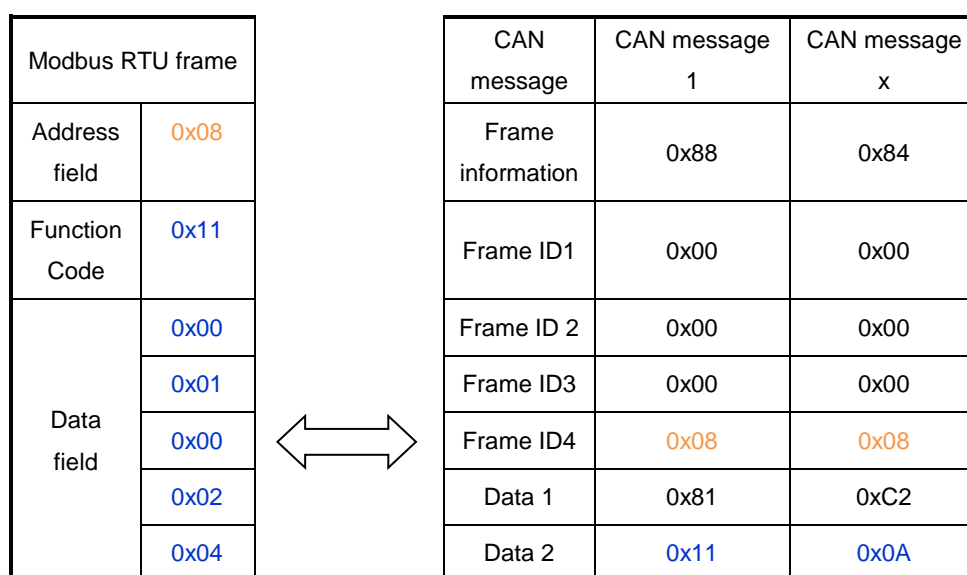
| Modbus RTU frame | |
|---|---|
| Address field | 0x08 |
| Function Code | 0x11 |
| Data field | 0x00 |
| | 0x01 |
| | 0x00 |
| | 0x02 |
| | 0x04 |

| CAN message | CAN message 1 | CAN message x |
|---|---|---|
| Frame information | 0x88 | 0x84 |
| Frame ID1 | 0x00 | 0x00 |
| Frame ID 2 | 0x00 | 0x00 |
| Frame ID3 | 0x00 | 0x00 |
| Frame ID4 | 0x08 | 0x08 |
| Data 1 | 0x81 | 0xC2 |
| Data 2 | 0x11 | 0x0A |